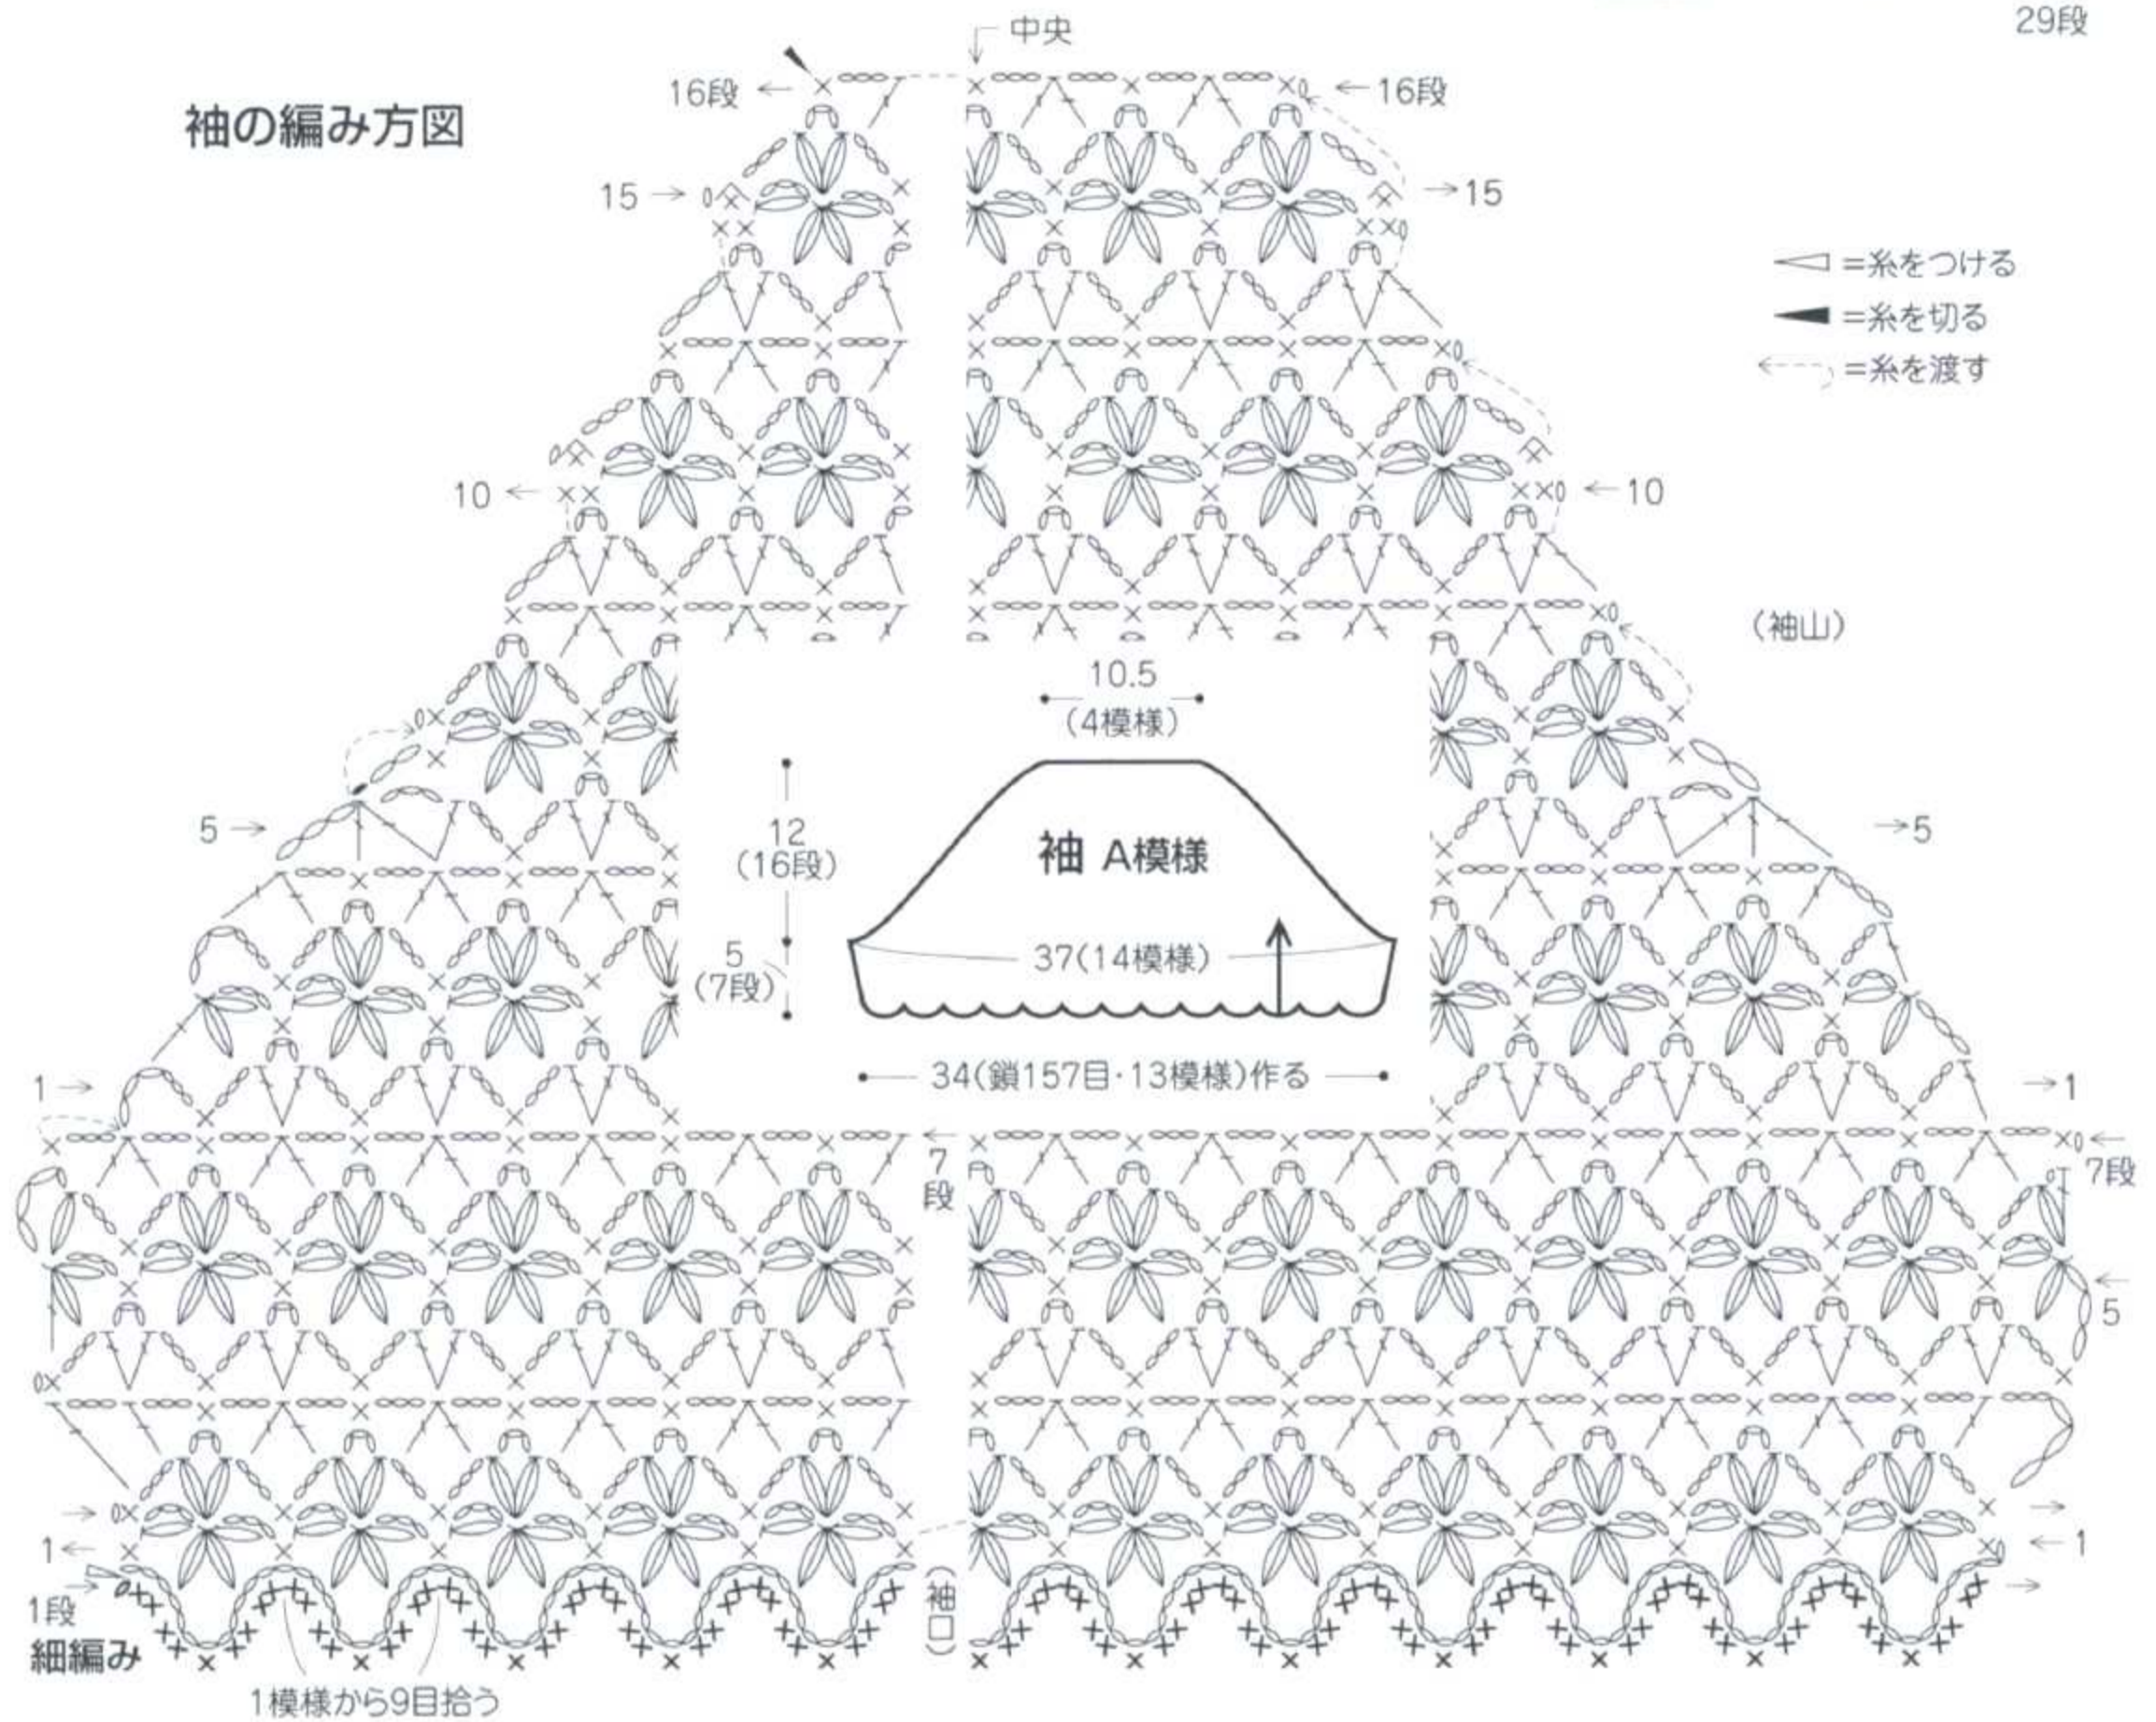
29段

中央

袖の編み方図

16段

16段

15

15

◁ =糸をつける
◀ =糸を切る
=糸を渡す

10

10

(袖山)

10.5
(4模様)

12
(16段)

袖 A模様

5
(7段)

37(14模様)

34(鎖157目・13模様)作る

5

5

1

1

7段

7段

5

1

1

1段
細編み

(袖口)

1模様から9目拾う